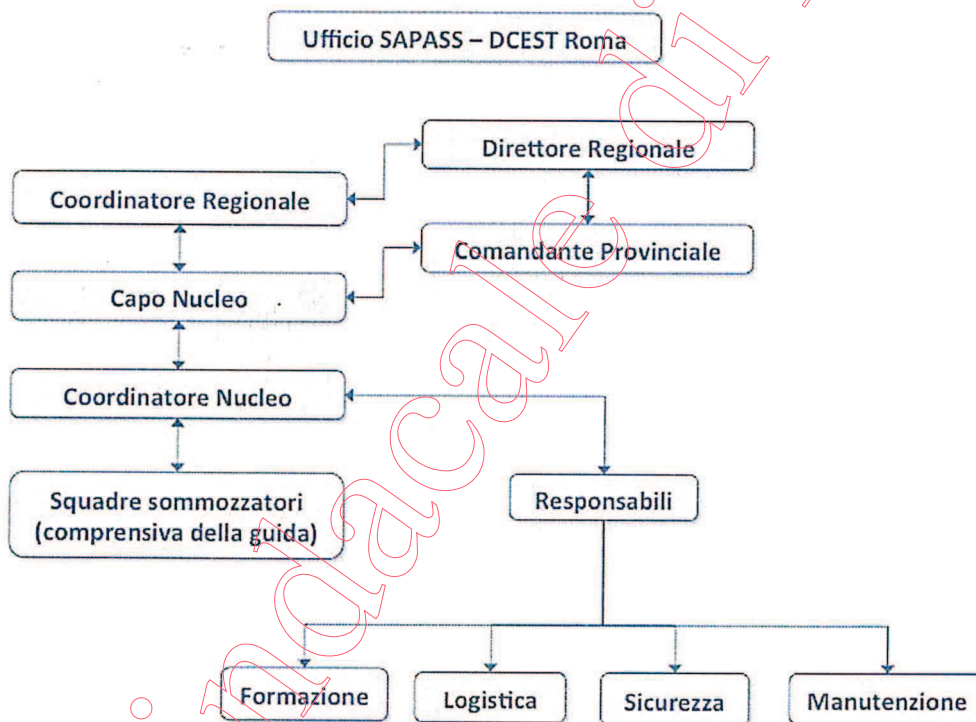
Ufficio SAPASS – DCEST Roma

Direttore Regionale

Coordinatore Regionale

Comandante Provinciale

Capo Nucleo

Coordinatore Nucleo

Squadre sommozzatori (comprensiva della guida)

Responsabili

Formazione

Logistica

Sicurezza

Manutenzione

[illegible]ndacale di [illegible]